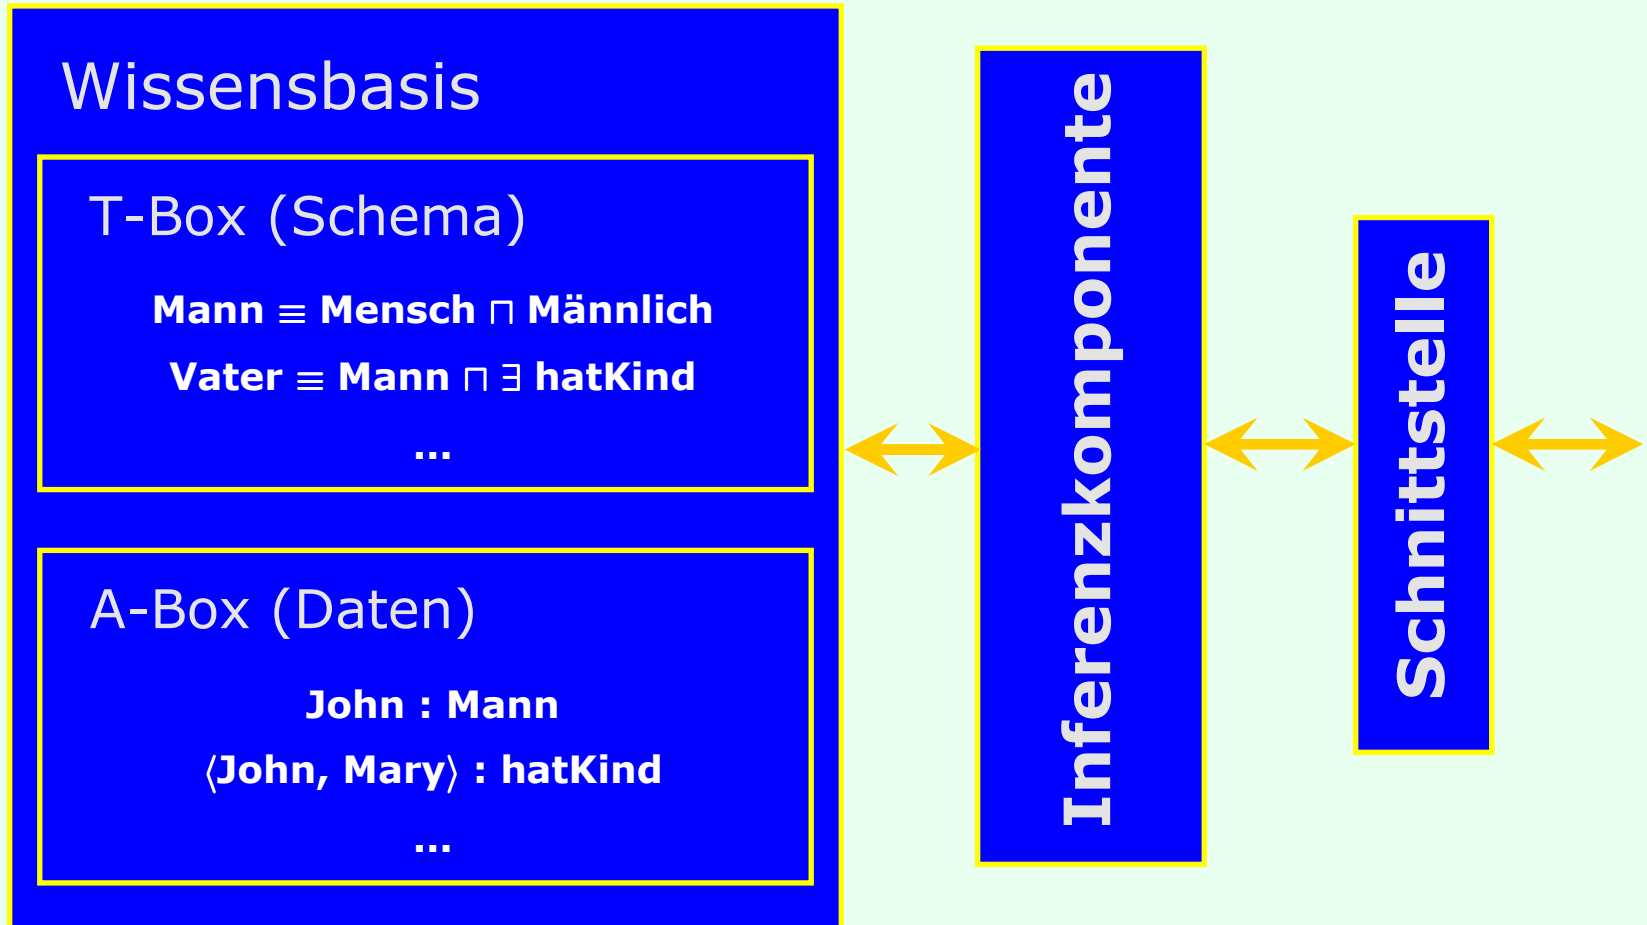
Wissensbasis

T-Box (Schema)

Mann $\equiv$ Mensch $\sqcap$ Männlich

Vater $\equiv$ Mann $\sqcap$ $\exists$ hatKind

...

A-Box (Daten)

John : Mann

$\langle$John, Mary$\rangle$ : hatKind

...

Inferenzkomponente

Schnittstelle